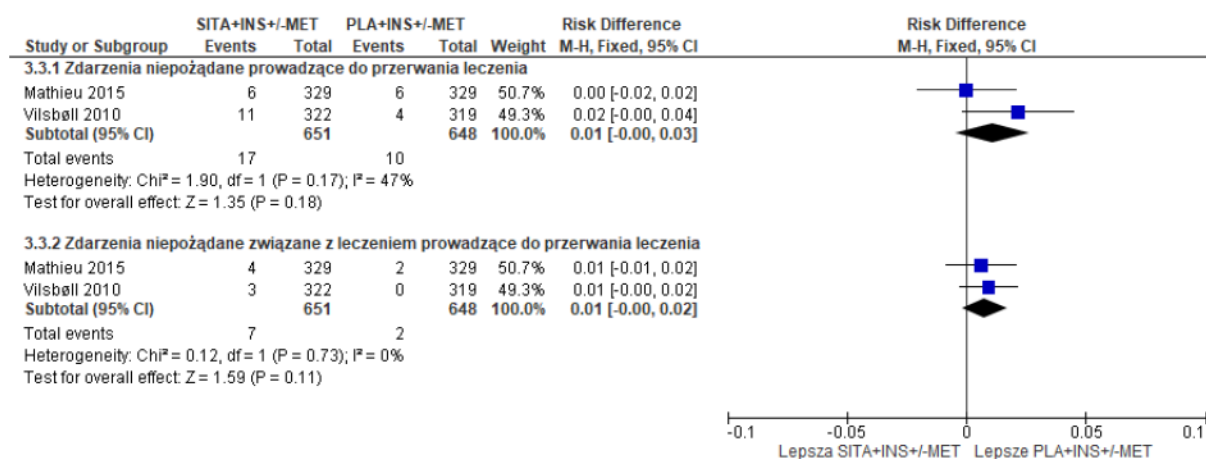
| Study or Subgroup | SITA+INS+/-MET Events | SITA+INS+/-MET Total | PLA+INS+/-MET Events | PLA+INS+/-MET Total | Weight | Risk Difference M-H, Fixed, 95% CI |
|---|---|---|---|---|---|---|
| **3.3.1 Zdarzenia niepożądane prowadzące do przerwania leczenia** | | | | | | |
| Mathieu 2015 | 6 | 329 | 6 | 329 | 50.7% | 0.00 [-0.02, 0.02] |
| Vilsbøll 2010 | 11 | 322 | 4 | 319 | 49.3% | 0.02 [-0.00, 0.04] |
| **Subtotal (95% CI)** | | **651** | | **648** | **100.0%** | **0.01 [-0.00, 0.03]** |
| Total events | 17 | | 10 | | | |
| Heterogeneity: Chi² = 1.90, df = 1 (P = 0.17); I² = 47% | | | | | | |
| Test for overall effect: Z = 1.35 (P = 0.18) | | | | | | |
| **3.3.2 Zdarzenia niepożądane związane z leczeniem prowadzące do przerwania leczenia** | | | | | | |
| Mathieu 2015 | 4 | 329 | 2 | 329 | 50.7% | 0.01 [-0.01, 0.02] |
| Vilsbøll 2010 | 3 | 322 | 0 | 319 | 49.3% | 0.01 [-0.00, 0.02] |
| **Subtotal (95% CI)** | | **651** | | **648** | **100.0%** | **0.01 [-0.00, 0.02]** |
| Total events | 7 | | 2 | | | |
| Heterogeneity: Chi² = 0.12, df = 1 (P = 0.73); I² = 0% | | | | | | |
| Test for overall effect: Z = 1.59 (P = 0.11) | | | | | | |

Risk Difference
M-H, Fixed, 95% CI

-0.1 -0.05 0 0.05 0.1
Lepsza SITA+INS+/-MET Lepsze PLA+INS+/-MET